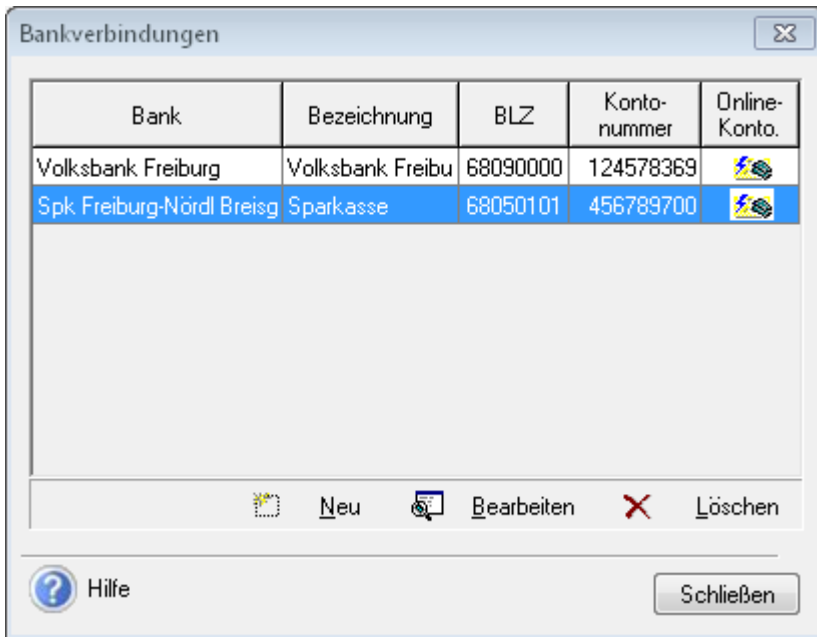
Bankverbindungen

| Bank | Bezeichnung | BLZ | Kontonummer | Online-Konto. |
|---|---|---|---|---|
| Volksbank Freiburg | Volksbank Freibu | 68090000 | 124578369 | |
| Spk Freiburg-Nördl Breisg | Sparkasse | 68050101 | 456789700 | |

Neu Bearbeiten Löschen

Hilfe

Schließen